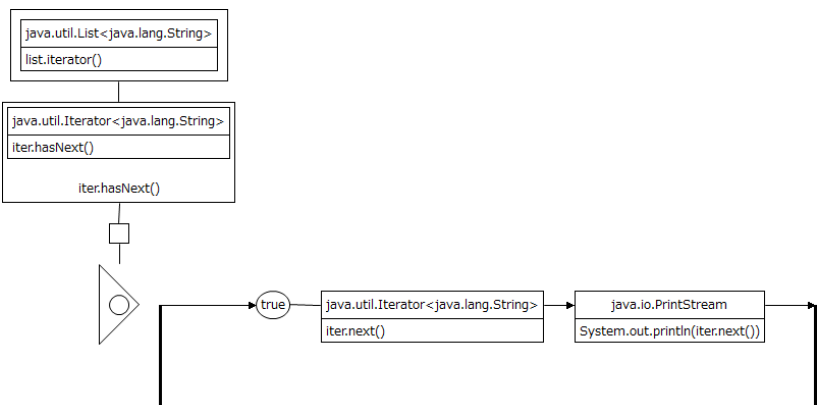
java.util.List<java.lang.String>
list.iterator()

java.util.Iterator<java.lang.String>
iter.hasNext()

iter.hasNext()

true

java.util.Iterator<java.lang.String>
iter.next()

java.io.PrintStream
System.out.println(iter.next())